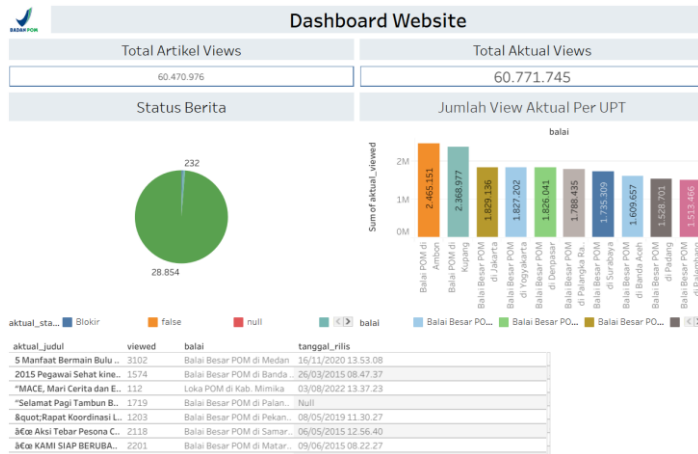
BADAN POM

Dashboard Website

Total Artikel Views

60.470.976

Total Aktual Views

60.771.745

Status Berita

232

28.854

Jumlah View Aktual Per UPT

balai

Sum of aktual_viewed

2M

1M

0M

2.465.151
2.368.977
1.829.136
1.827.202
1.826.041
1.788.435
1.735.309
1.609.657
1.528.701
1.513.466

Balai POM di Ambon
Balai POM di Kupang
Balai Besar POM di Jakarta
Balai Besar POM di Yogyakarta
Balai Besar POM di Denpasar
Balai Besar POM di Palangka Ra...
Balai Besar POM di Surabaya
Balai Besar POM di Banda Aceh
Balai Besar POM di Padang
Balai Besar POM di Palembang

aktual_sta... Blokir false null

balai Balai Besar POM... Balai Besar POM... Balai Besar POM...

| aktual_judul | viewed | balai | tanggal_rilis |
|---|---|---|---|
| 5 Manfaat Bermain Bulu ... | 3102 | Balai Besar POM di Medan | 16/11/2020 13.53.08 |
| 2015 Pegawai Sehat kine... | 1574 | Balai Besar POM di Banda ... | 26/03/2015 08.47.37 |
| "MACE, Mari Cerita dan E... | 112 | Loka POM di Kab. Mimika | 03/08/2022 13.37.23 |
| "Selamat Pagi Tambun B... | 1719 | Balai Besar POM di Palan... | Null |
| &quot;Rapat Koordinasi L... | 1203 | Balai Besar POM di Pekan... | 08/05/2019 11.30.27 |
| â€œ Aksi Tebar Pesona C... | 2118 | Balai Besar POM di Samar... | 06/05/2015 12.56.40 |
| â€œ KAMI SIAP BERUBA... | 2201 | Balai Besar POM di Matar... | 09/06/2015 08.22.27 |